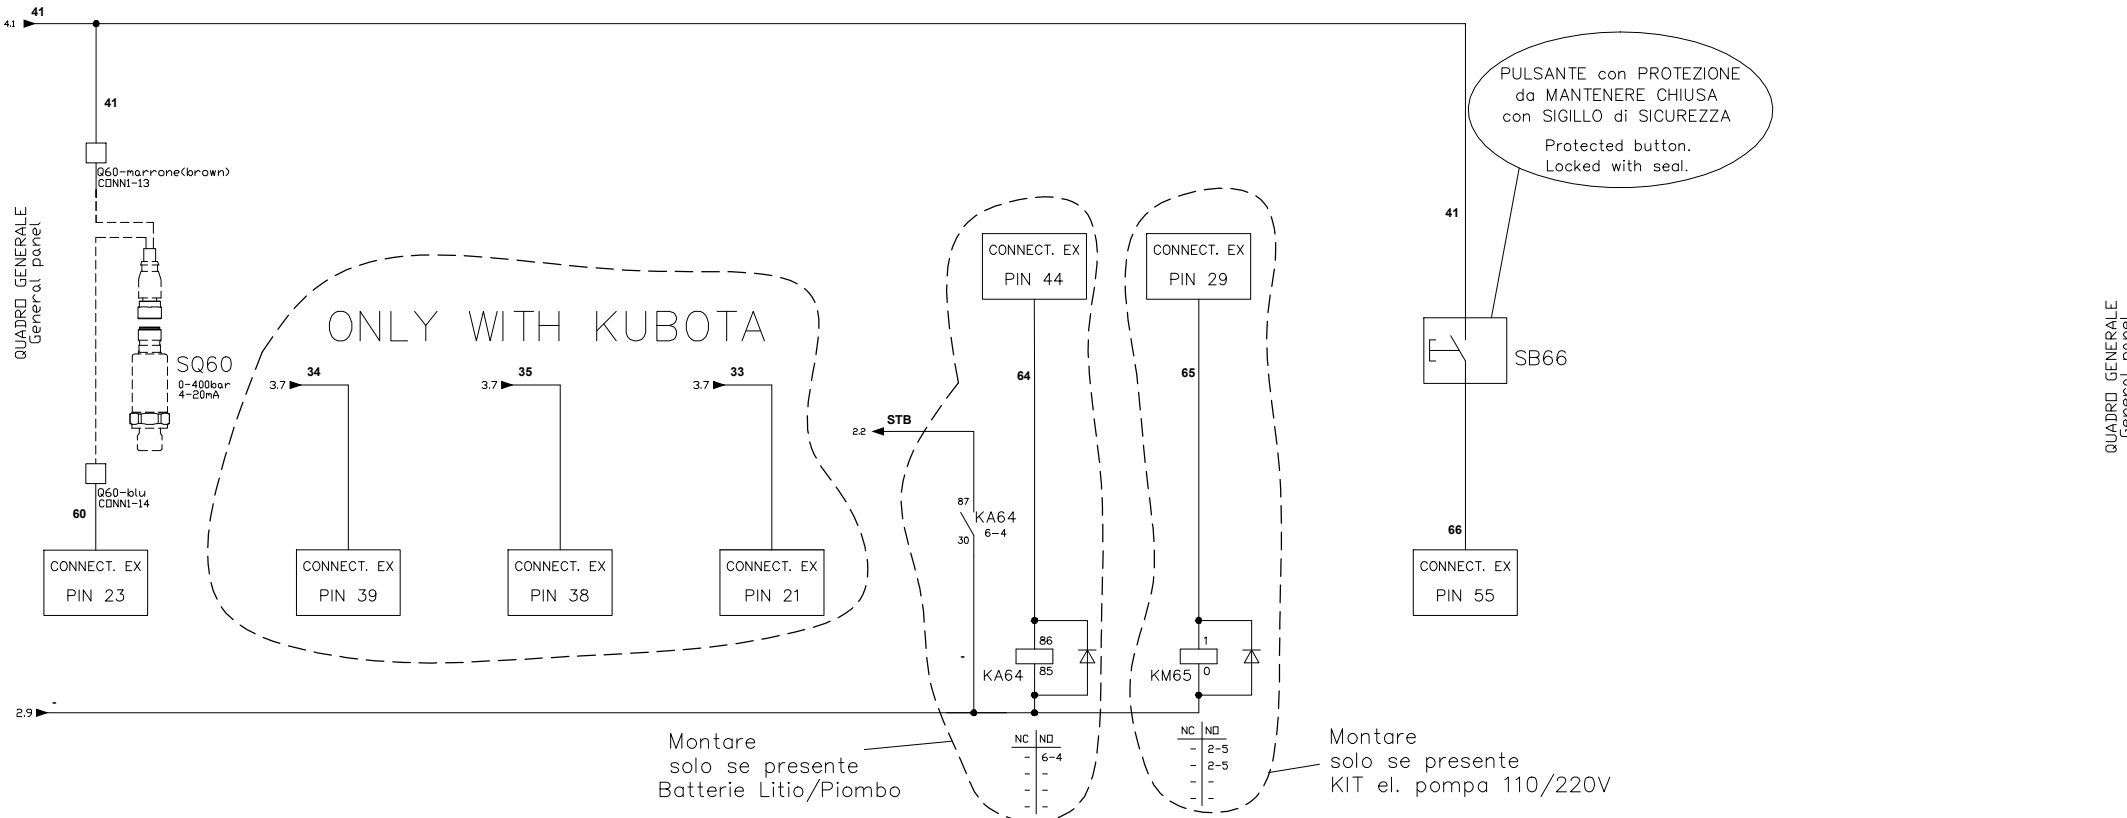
4.1 41

41

QUADRO GENERALE
General panel

Q60-marrone(brown)
CONN1-13

SQ60
0-400bar
4-20mA

Q60-blu
CONN1-14

60

CONNECT. EX
PIN 23

ONLY WITH KUBOTA

3.7 34
3.7 35
3.7 33

CONNECT. EX
PIN 39

CONNECT. EX
PIN 38

CONNECT. EX
PIN 21

2.2 STB

87
KA64
6-4
30

CONNECT. EX
PIN 44

64

86
KA64
85

CONNECT. EX
PIN 29

65

1
KM65
0

2.9 -

-

| NC | NO |
|---|---|
| - | 6-4 |
| - | - |
| - | - |

| NC | NO |
|---|---|
| - | 2-5 |
| - | 2-5 |
| - | - |
| - | - |

Montare
solo se presente
Batterie Litio/Piombo

Montare
solo se presente
KIT el. pompa 110/220V

PULSANTE con PROTEZIONE
da MANTENERE CHIUSA
con SIGILLO di SICUREZZA

Protected button.
Locked with seal.

41

SB66

66

CONNECT. EX
PIN 55

QUADRO GENERALE
General panel